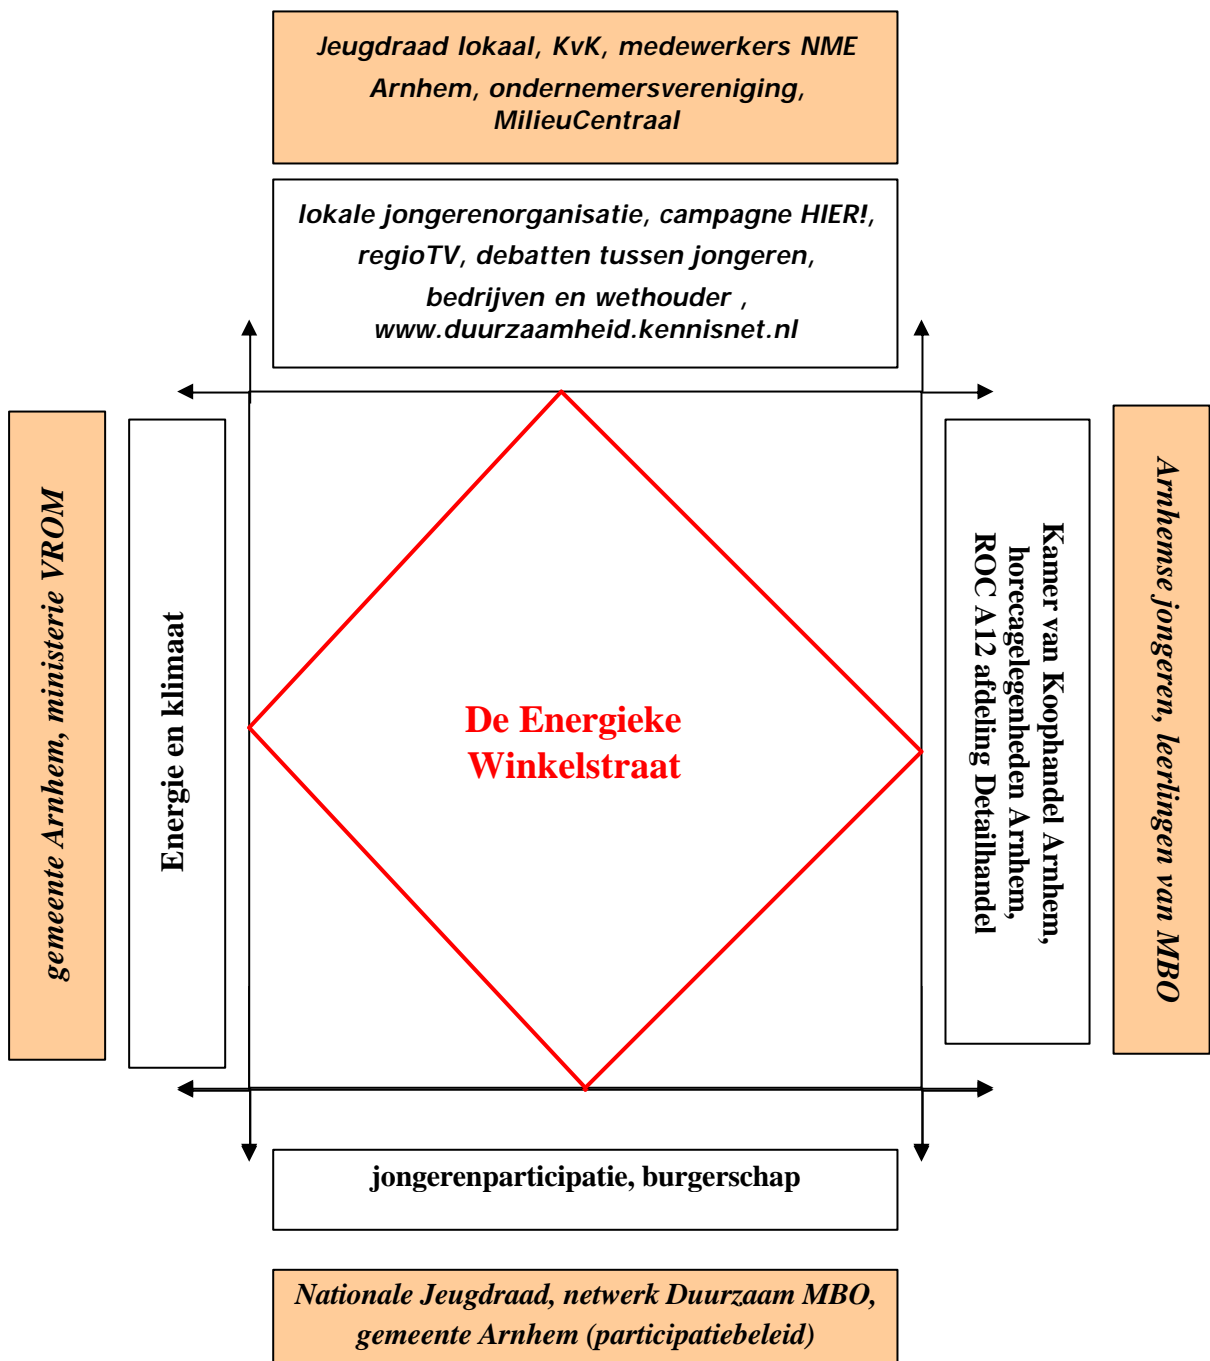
Jeugdraad lokaal, KvK, medewerkers NME Arnhem, ondernemersvereniging, MilieuCentraal

lokale jongerenorganisatie, campagne HIER!, regioTV, debatten tussen jongeren, bedrijven en wethouder , www.duurzaamheid.kennisnet.nl

gemeente Arnhem, ministerie VROM

Energie en klimaat

De Energieke Winkelstraat

Kamer van Koophandel Arnhem, horecagelegenheden Arnhem, ROC A12 afdeling Detailhandel

Arnhemse jongeren, leerlingen van MBO

jongerenparticipatie, burgerschap

Nationale Jeugdraad, netwerk Duurzaam MBO, gemeente Arnhem (participatiebeleid)